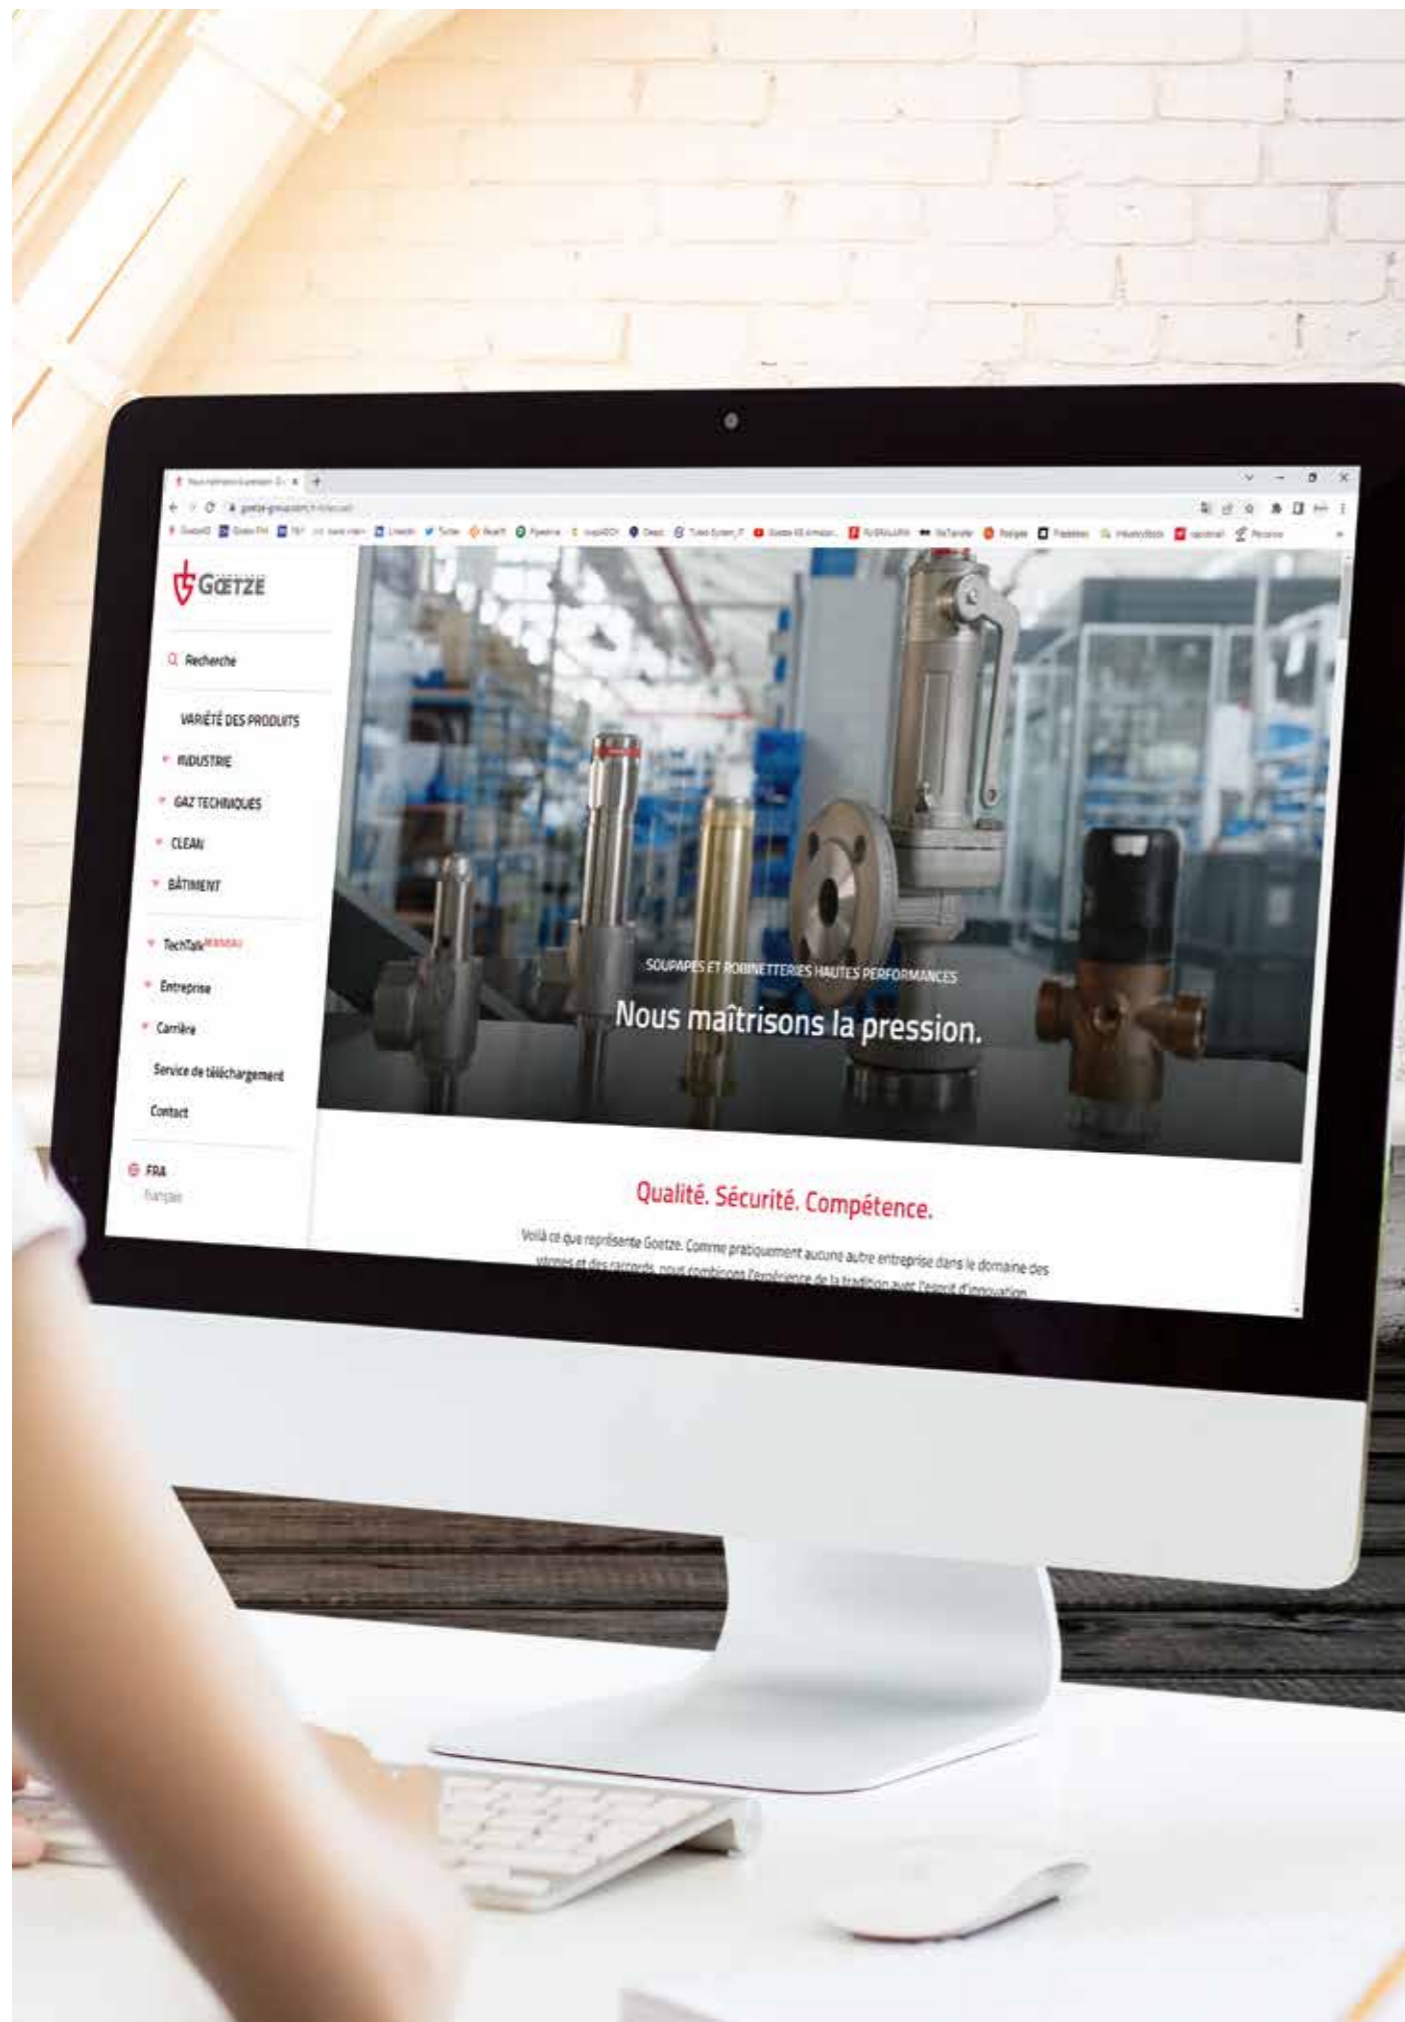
GOETZE

Recherche

VARIÉTÉ DES PRODUITS

INDUSTRIE

GAZ TECHNIQUES

CLEAN

BÂTIMENT

TechTalk NOUVEAU

Entreprise

Carrière

Service de téléchargement

Contact

FRA
Français

SOUPAPES ET ROBINETTERIES HAUTES PERFORMANCES

Nous maîtrisons la pression.

Qualité. Sécurité. Compétence.

Voilà ce que représente Goetze. Comme pratiquement aucune autre entreprise dans le domaine des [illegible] et des raccords, nous combinons l'expérience de la tradition avec l'esprit d'innovation.